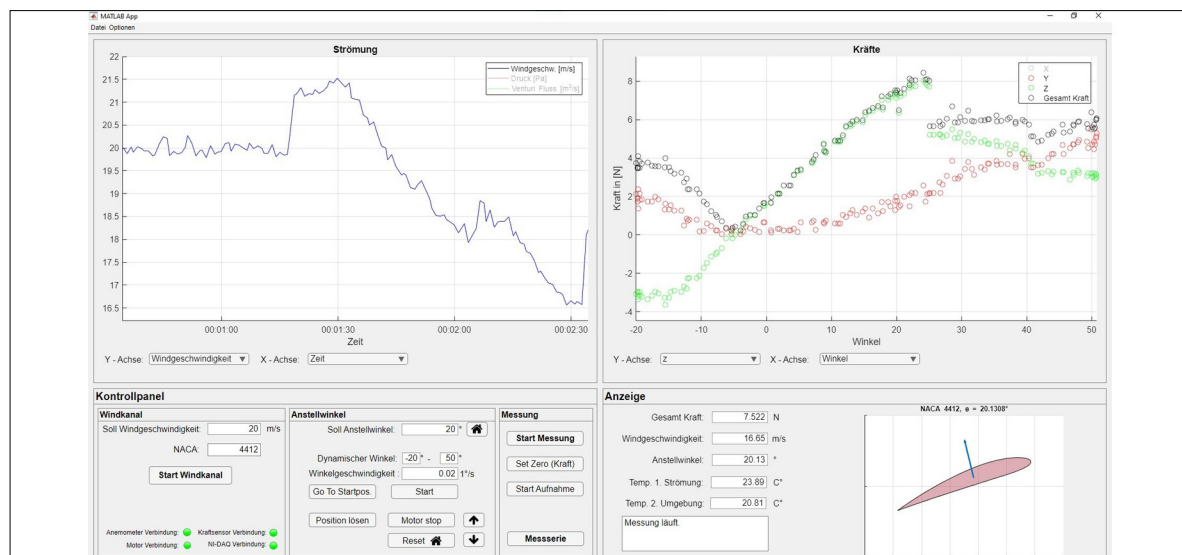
MATLAB App
Datei Optionen

Strömung

Windgeschw. [m/s]
Druck [Pa]
Venturi. Fluss [m³/s]

22
21.5
21
20.5
20
19.5
19
18.5
18
17.5
17
16.5

00:01:00
00:01:30
00:02:00
00:02:30
Zeit

Y - Achse: Windgeschwindigkeit
X - Achse: Zeit

Kräfte

X
Y
Z
Gesamt Kraft

Kraft in [N]
8
6
4
2
0
-2
-4

-20
-10
0
10
20
30
40
50
Winkel

Y - Achse: z
X - Achse: Winkel

Kontrollpanel

Windkanal
Soll Windgeschwindigkeit: 20 m/s
NACA: 4412
Start Windkanal

Anemometer Verbindung:
Kraftsensor Verbindung:
Motor Verbindung:
NI-DAQ Verbindung:

Anstellwinkel
Soll Anstellwinkel: 20 °
Dynamischer Winkel: -20 ° - 50 °
Winkelgeschwindigkeit: 0.02 1°/s
Go To Startpos.
Start
Position lösen
Motor stop
Reset

Messung
Start Messung
Set Zero (Kraft)
Start Aufnahme
Messserie

Anzeige
Gesamt Kraft: 7.522 N
Windgeschwindigkeit: 16.65 m/s
Anstellwinkel: 20.13 °
Temp. 1. Strömung: 23.89 C°
Temp. 2. Umgebung: 20.81 C°
Messung läuft.

NACA 4412, ⌀ = 20.1308°